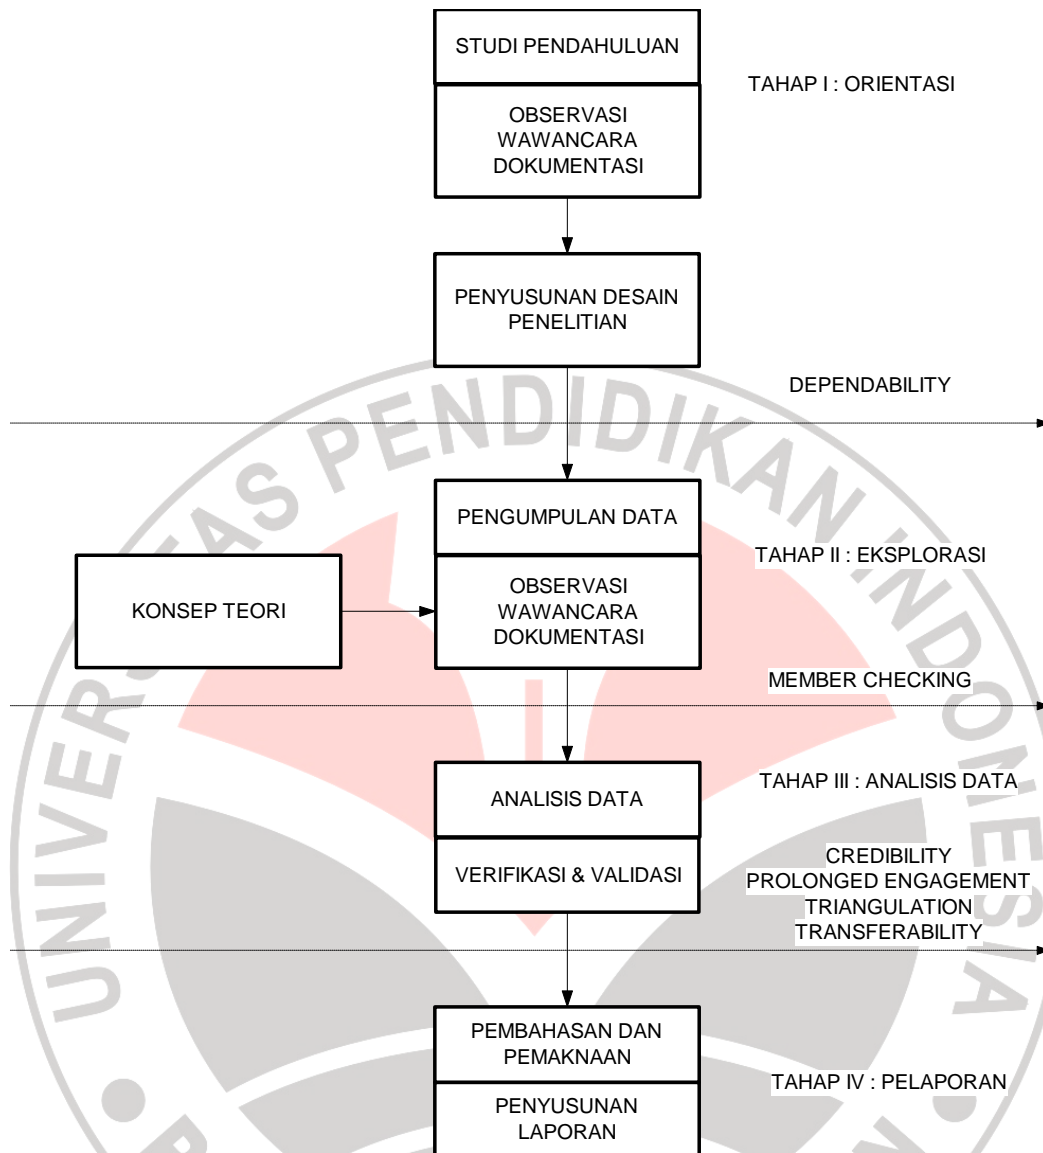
STUDI PENDAHULUAN

TAHAP I : ORIENTASI

OBSERVASI
WAWANCARA
DOKUMENTASI

PENYUSUNAN DESAIN PENELITIAN

DEPENDABILITY

PENGUMPULAN DATA

TAHAP II : EKSPLORASI

KONSEP TEORI

OBSERVASI
WAWANCARA
DOKUMENTASI

MEMBER CHECKING

ANALISIS DATA

TAHAP III : ANALISIS DATA

VERIFIKASI & VALIDASI

CREDIBILITY
PROLONGED ENGAGEMENT
TRIANGULATION
TRANSFERABILITY

PEMBAHASAN DAN PEMAKNAAN

TAHAP IV : PELAPORAN

PENYUSUNAN LAPORAN

UNIVERSITAS PENDIDIKAN INDONESIA